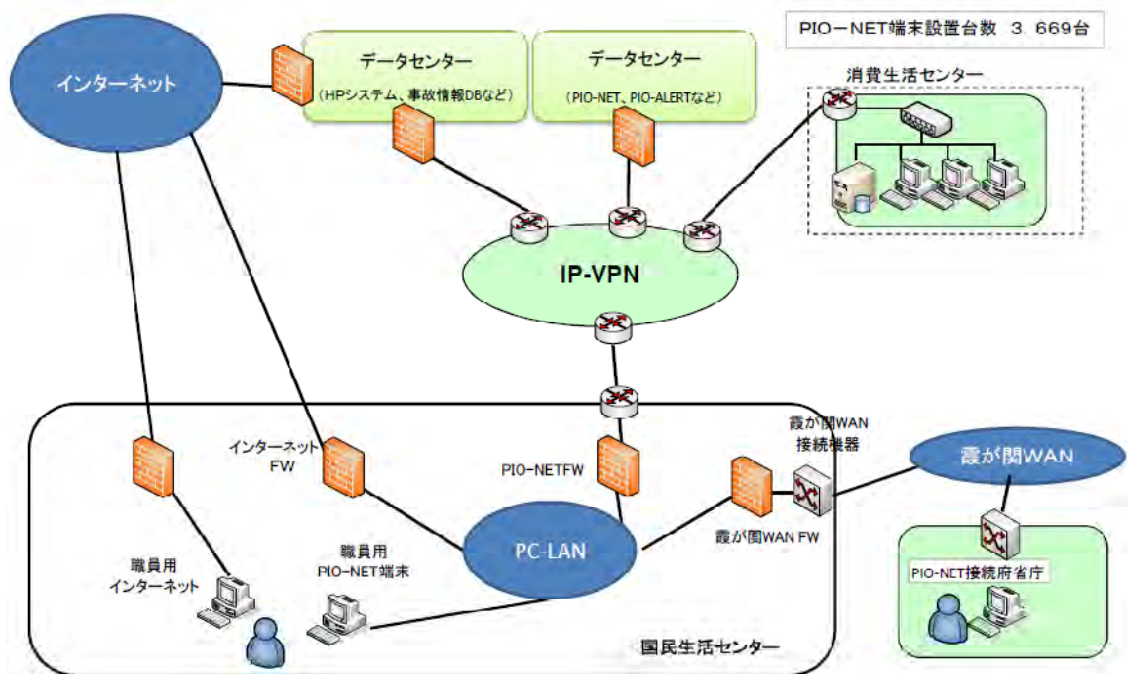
PIO−NET端末設置台数　3，669台

インターネット

データセンター
（HPシステム、事故情報DBなど）

データセンター
（PIO-NET、PIO-ALERTなど）

消費生活センター

IP-VPN

インターネット
FW

PIO−NETFW

霞が関WAN
接続機器

霞が関WAN

霞が関WAN FW

PC-LAN

職員用
インターネット

職員用
PIO−NET端末

PIO-NET接続府省庁

国民生活センター